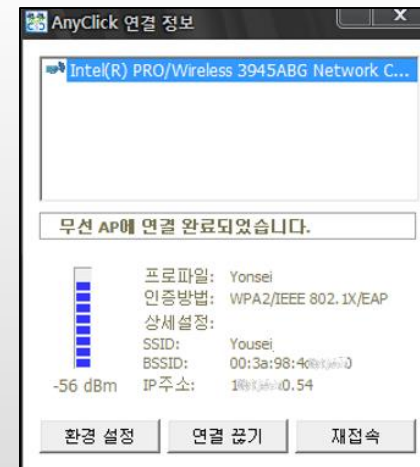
AnyClick 연결 정보

Intel(R) PRO/Wireless 3945ABG Network C...

무선 AP에 연결 완료되었습니다.

프로파일: Yonsei
인증방법: WPA2/IEEE 802.1X/EAP
상세설정:
SSID: Yousei
BSSID: 00:3a:98:4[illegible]0
-56 dBm IP주소: 1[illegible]0.54

환경 설정 연결 끊기 재접속